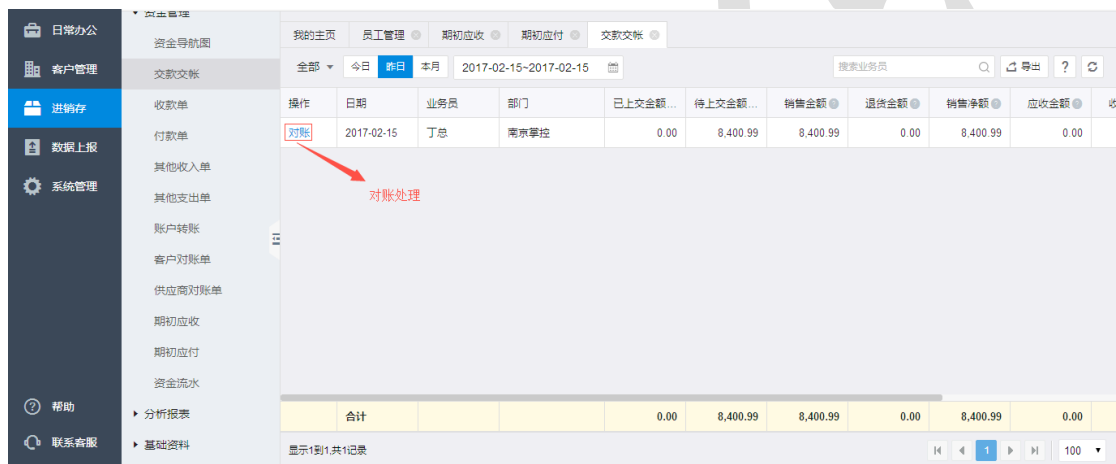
日常办公
客户管理
进销存
数据上报
系统管理
帮助
联系客服

资金管理
资金导航图
交款交帐
收款单
付款单
其他收入单
其他支出单
账户转账
客户对账单
供应商对账单
期初应收
期初应付
资金流水
分析报表
基础资料

我的主页 | 员工管理 | 期初应收 | 期初应付 | 交款交帐

全部 今日 昨日 本月 2017-02-15~2017-02-15

搜索业务员 导出 ?

| 操作 | 日期 | 业务员 | 部门 | 已上交金额... | 待上交金额... | 销售金额 | 退货金额 | 销售净额 | 应收金额 | 收 |
|---|---|---|---|---|---|---|---|---|---|---|
| 对账 | 2017-02-15 | 丁总 | 南京掌控 | 0.00 | 8,400.99 | 8,400.99 | 0.00 | 8,400.99 | 0.00 | |
| | 合计 | | | 0.00 | 8,400.99 | 8,400.99 | 0.00 | 8,400.99 | 0.00 | |

对账处理

显示1到1,共1记录

1 100